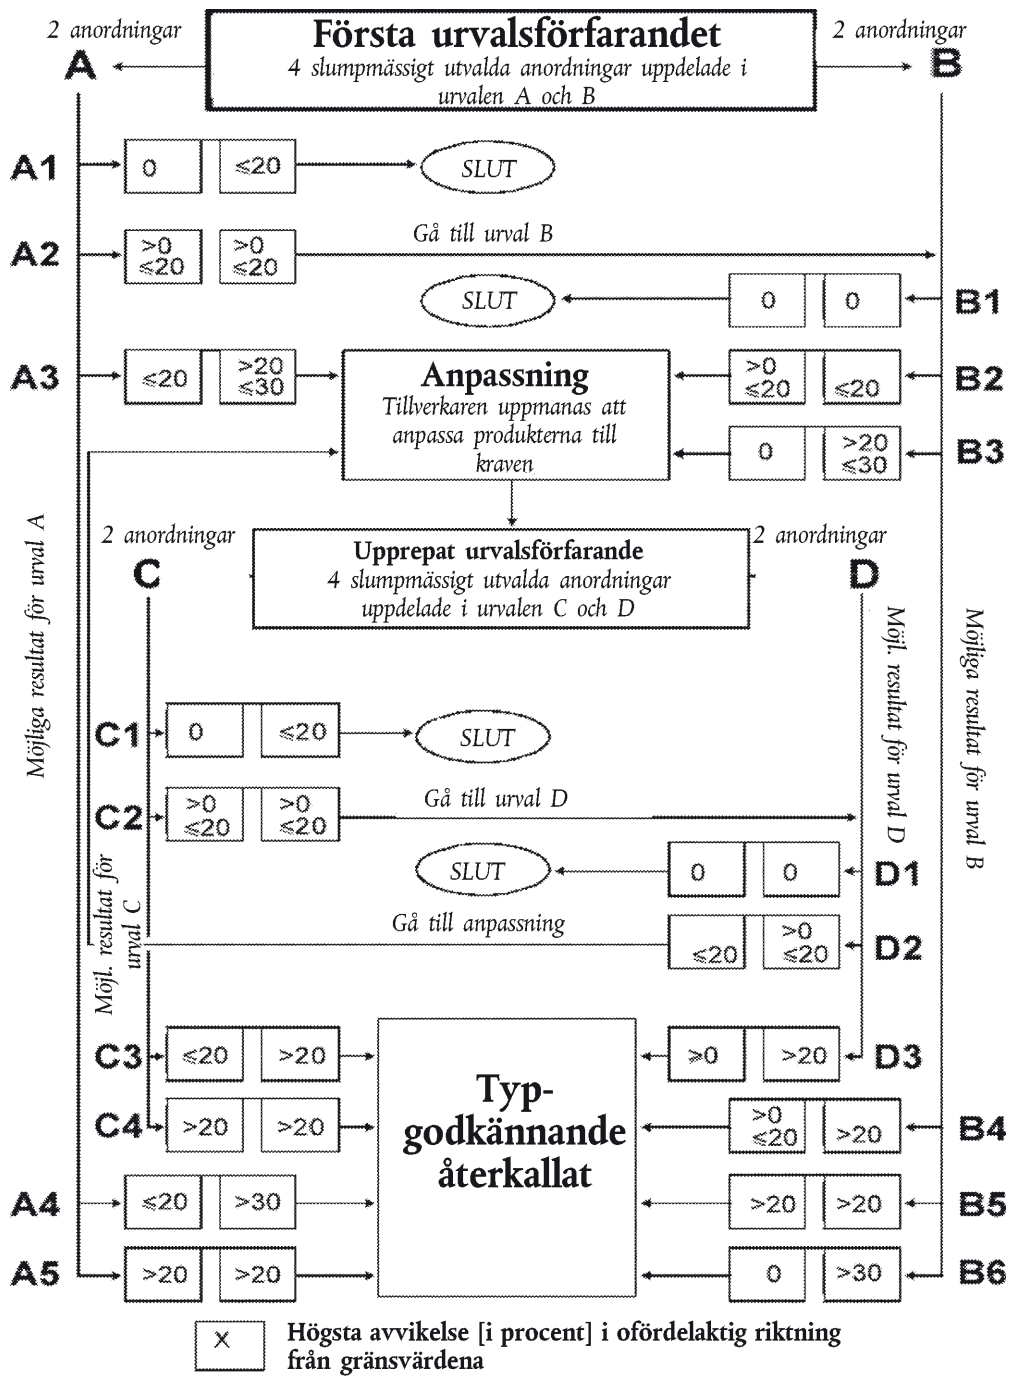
2 anordningar
A

Första urvalsförfarandet
4 slumpmässigt utvalda anordningar uppdelade i urvalen A och B

2 anordningar
B

A1 | 0 | ≤20 | SLUT

A2 | >0 ≤20 | >0 ≤20 | Gå till urval B

SLUT | 0 | 0 | B1

A3 | ≤20 | >20 ≤30

Anpassning
Tillverkaren uppmanas att anpassa produkterna till kraven

>0 ≤20 | ≤20 | B2

0 | >20 ≤30 | B3

Möjliga resultat för urval A

2 anordningar
C

Upprepat urvalsförfarande
4 slumpmässigt utvalda anordningar uppdelade i urvalen C och D

2 anordningar
D

Möjl. resultat för urval D

Möjliga resultat för urval B

C1 | 0 | ≤20 | SLUT

C2 | >0 ≤20 | >0 ≤20 | Gå till urval D

SLUT | 0 | 0 | D1

Möjl. resultat för urval C

Gå till anpassning | ≤20 | >0 ≤20 | D2

C3 | ≤20 | >20

Typgodkännande återkallat

>0 | >20 | D3

C4 | >20 | >20

>0 ≤20 | >20 | B4

A4 | ≤20 | >30

>20 | >20 | B5

A5 | >20 | >20

0 | >30 | B6

X Högsta avvikelse [i procent] i ofördelaktig riktning från gränsvärdena